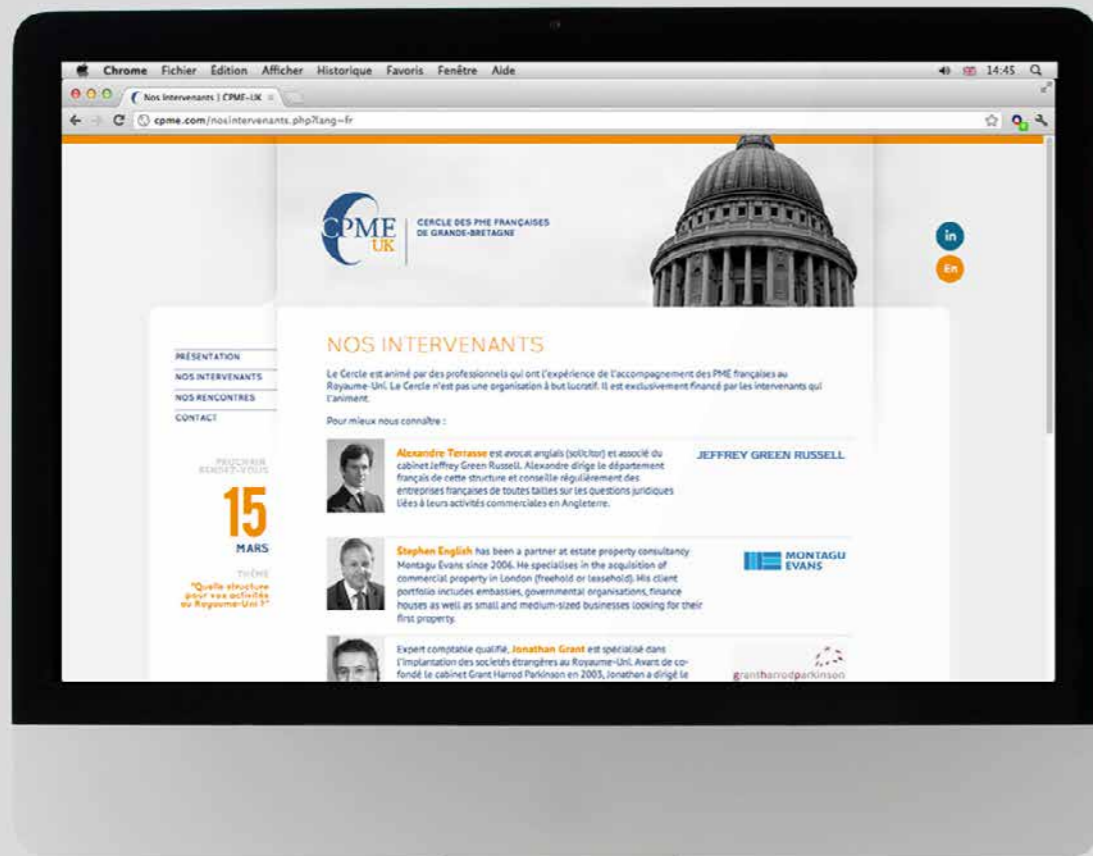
Chrome Fichier Édition Afficher Historique Favoris Fenêtre Aide
14:45

Nos Intervenants | CPME-UK

cpme.com/nosintervenants.php?lang=fr

CPME UK
CERCLE DES PME FRANÇAISES DE GRANDE-BRETAGNE

in
En

PRÉSENTATION
NOS INTERVENANTS
NOS RENCONTRES
CONTACT

PROCHAIN RENDEZ-VOUS
15
MARS
THÈME
"Quelle structure pour vos activités au Royaume-Uni ?"

NOS INTERVENANTS

Le Cercle est animé par des professionnels qui ont l'expérience de l'accompagnement des PME françaises au Royaume-Uni. Le Cercle n'est pas une organisation à but lucratif. Il est exclusivement financé par les intervenants qui l'animent.

Pour mieux nous connaître :

Alexandre Terrasse est avocat anglais (solicitor) et associé du cabinet Jeffrey Green Russell. Alexandre dirige le département français de cette structure et conseille régulièrement des entreprises françaises de toutes tailles sur les questions juridiques liées à leurs activités commerciales en Angleterre.

JEFFREY GREEN RUSSELL

Stephen English has been a partner at estate property consultancy Montagu Evans since 2006. He specialises in the acquisition of commercial property in London (freehold or leasehold). His client portfolio includes embassies, governmental organisations, finance houses as well as small and medium-sized businesses looking for their first property.

MONTAGU EVANS

Expert comptable qualifié, Jonathan Grant est spécialisé dans l'implantation des sociétés étrangères au Royaume-Uni. Avant de co-fondé le cabinet Grant Harrod Parkinson en 2003, Jonathan a dirigé le

grantharrodparkinson